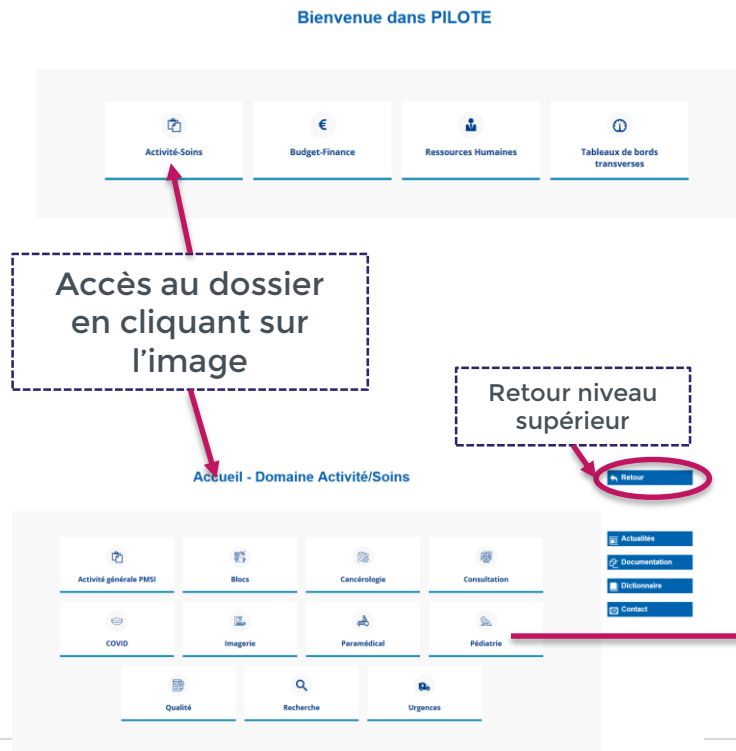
Bienvenue dans PILOTE

Activité-Soins

Budget-Finance

Ressources Humaines

Tableaux de bords transverses

Accès au dossier en cliquant sur l'image

Retour niveau supérieur

Accueil - Domaine Activité/Soins

Retour

Actualités

Documentation

Dictionnaire

Contact

Activité générale PMSI

Blocs

Cancérologie

Consultation

COVID

Imagerie

Paramédical

Pédiatrie

Qualité

Recherche

Urgences